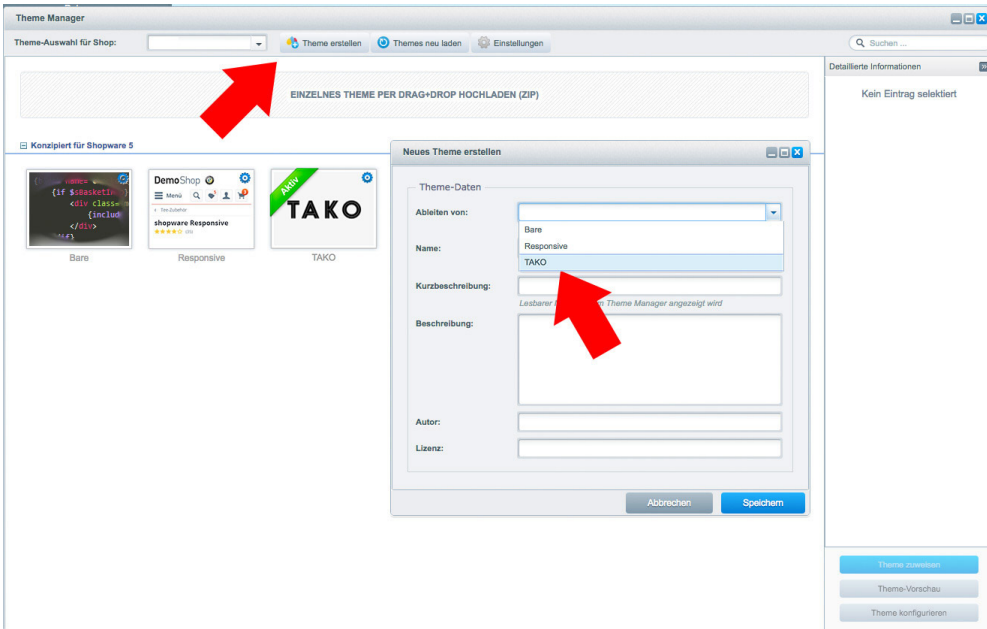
Theme Manager

Theme-Auswahl für Shop:

Theme erstellen

Themes neu laden

Einstellungen

Suchen ...

EINZELNES THEME PER DRAG+DROP HOCHLADEN (ZIP)

Konzipiert für Shopware 5

{if $sBasketit
<div class=
{includ
</div>

Bare

DemoShop

Menü

shopware Responsive

Responsive

Aktiv

TAKO

TAKO

Detaillierte Informationen

Kein Eintrag selektiert

Neues Theme erstellen

Theme-Daten

Ableiten von:

Bare

Responsive

TAKO

Name:

Kurzbeschreibung:

Lesbarer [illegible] Theme Manager angezeigt wird

Beschreibung:

Autor:

Lizenz:

Abbrechen

Speichern

Theme zuweisen

Theme-Vorschau

Theme konfigurieren